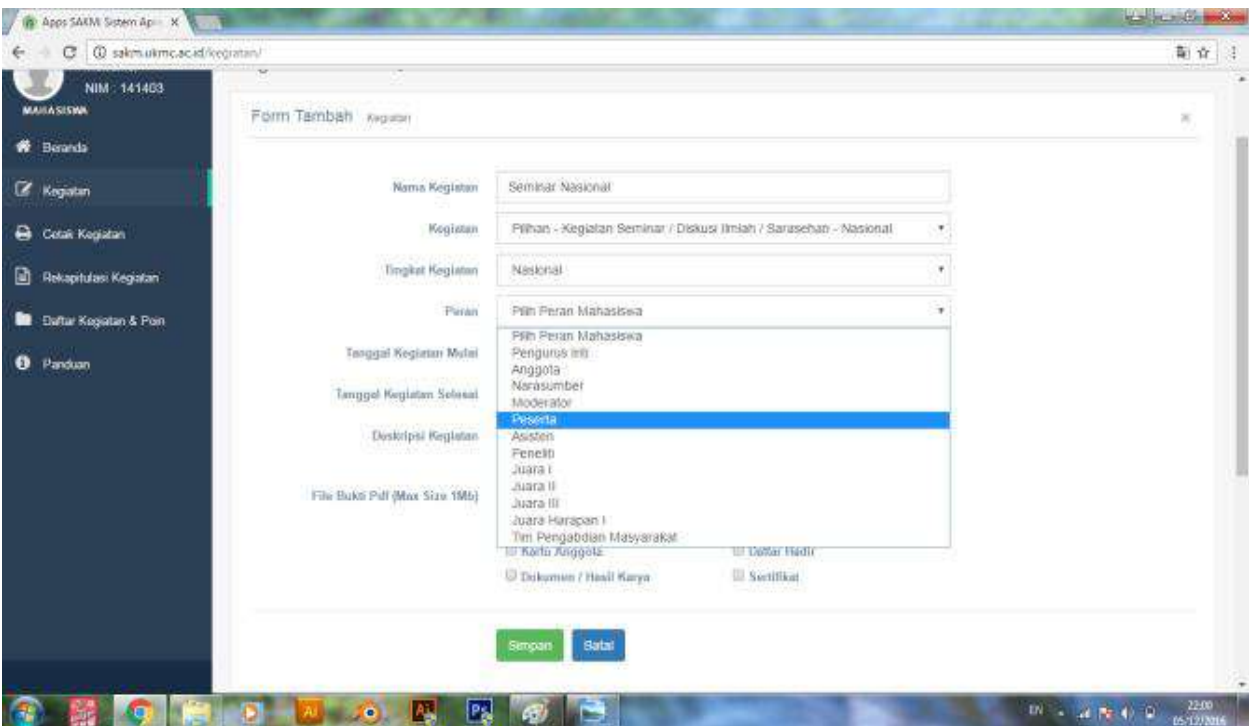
Apps SAKM Sistem Apl ×

sakm.ukmc.ac.id/kegiatan/

NIM : 141403
MAHASISWA

Beranda
Kegiatan
Cetak Kegiatan
Rekapitulasi Kegiatan
Daftar Kegiatan & Poin
Panduan

Form Tambah Kegiatan

Nama Kegiatan: Seminar Nasional

Kegiatan: Pilihan - Kegiatan Seminar / Diskusi Ilmiah / Sarasehan - Nasional

Tingkat Kegiatan: Nasional

Peran: Pilih Peran Mahasiswa

Pilih Peran Mahasiswa
Pengurus inti
Anggota
Narasumber
Moderator
Peserta
Asisten
Peneliti
Juara I
Juara II
Juara III
Juara Harapan I
Tim Pengabdian Masyarakat

Tanggal Kegiatan Mulai

Tanggal Kegiatan Selesai

Deskripsi Kegiatan

File Bukti Pdf (Max Size 1Mb)

Kartu Anggota
Daftar Hadir
Dokumen / Hasil Karya
Sertifikat

Simpan
Batal

EN
22:00
05/12/2016